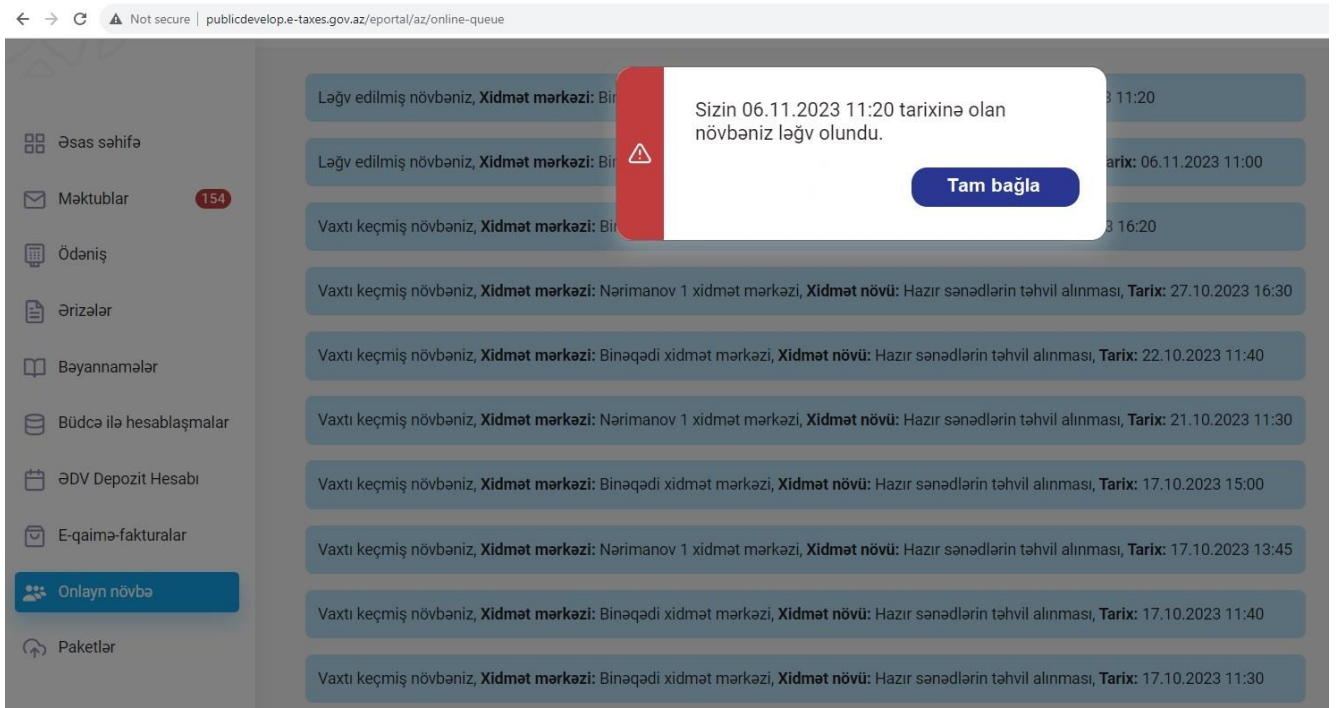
Not secure | publicdevelop.e-taxes.gov.az/eportal/az/online-queue

Əsas səhifə

Məktublar 154

Ödəniş

Ərizələr

Bəyannamələr

Büdcə ilə hesablaşmalar

ƏDV Depozit Hesabı

E-qaimə-fakturalar

Onlayn növbə

Paketlər

Ləğv edilmiş növbəniz, **Xidmət mərkəzi:** Bi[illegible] 3 11:20

Ləğv edilmiş növbəniz, **Xidmət mərkəzi:** Bi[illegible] **Tarix:** 06.11.2023 11:00

Vaxtı keçmiş növbəniz, **Xidmət mərkəzi:** Bi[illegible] 3 16:20

Sizin 06.11.2023 11:20 tarixinə olan növbəniz ləğv olundu.

Tam bağla

Vaxtı keçmiş növbəniz, **Xidmət mərkəzi:** Nərimanov 1 xidmət mərkəzi, **Xidmət növü:** Hazır sənədlərin təhvil alınması, **Tarix:** 27.10.2023 16:30

Vaxtı keçmiş növbəniz, **Xidmət mərkəzi:** Binəqədi xidmət mərkəzi, **Xidmət növü:** Hazır sənədlərin təhvil alınması, **Tarix:** 22.10.2023 11:40

Vaxtı keçmiş növbəniz, **Xidmət mərkəzi:** Nərimanov 1 xidmət mərkəzi, **Xidmət növü:** Hazır sənədlərin təhvil alınması, **Tarix:** 21.10.2023 11:30

Vaxtı keçmiş növbəniz, **Xidmət mərkəzi:** Binəqədi xidmət mərkəzi, **Xidmət növü:** Hazır sənədlərin təhvil alınması, **Tarix:** 17.10.2023 15:00

Vaxtı keçmiş növbəniz, **Xidmət mərkəzi:** Nərimanov 1 xidmət mərkəzi, **Xidmət növü:** Hazır sənədlərin təhvil alınması, **Tarix:** 17.10.2023 13:45

Vaxtı keçmiş növbəniz, **Xidmət mərkəzi:** Binəqədi xidmət mərkəzi, **Xidmət növü:** Hazır sənədlərin təhvil alınması, **Tarix:** 17.10.2023 11:40

Vaxtı keçmiş növbəniz, **Xidmət mərkəzi:** Binəqədi xidmət mərkəzi, **Xidmət növü:** Hazır sənədlərin təhvil alınması, **Tarix:** 17.10.2023 11:30